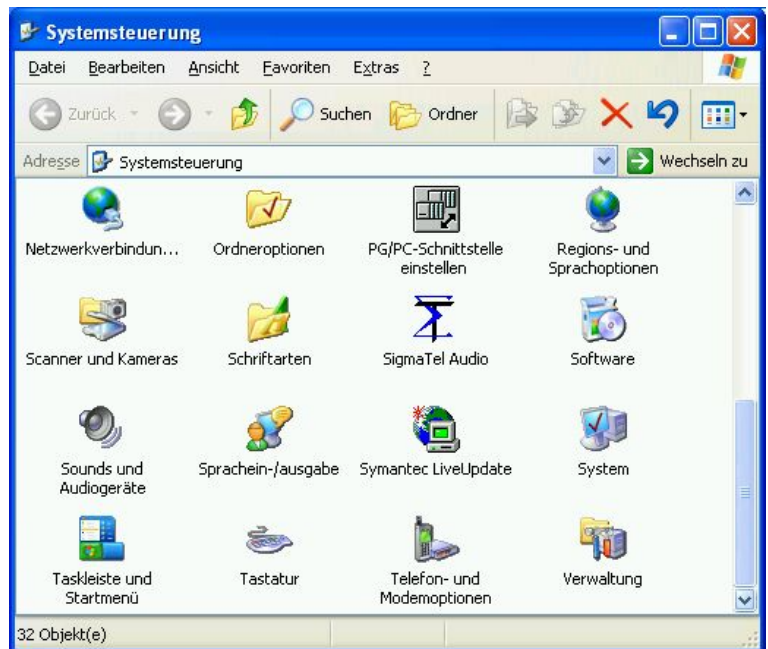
Systemsteuerung

Datei Bearbeiten Ansicht Favoriten Extras ?

Zurück Suchen Ordner

Adresse Systemsteuerung Wechseln zu

Netzwerkverbindun...

Ordneroptionen

PG/PC-Schnittstelle einstellen

Regions- und Sprachoptionen

Scanner und Kameras

Schriftarten

SigmaTel Audio

Software

Sounds und Audiogeräte

Sprachein-/ausgabe

Symantec LiveUpdate

System

Taskleiste und Startmenü

Tastatur

Telefon- und Modemoptionen

Verwaltung

32 Objekt(e)